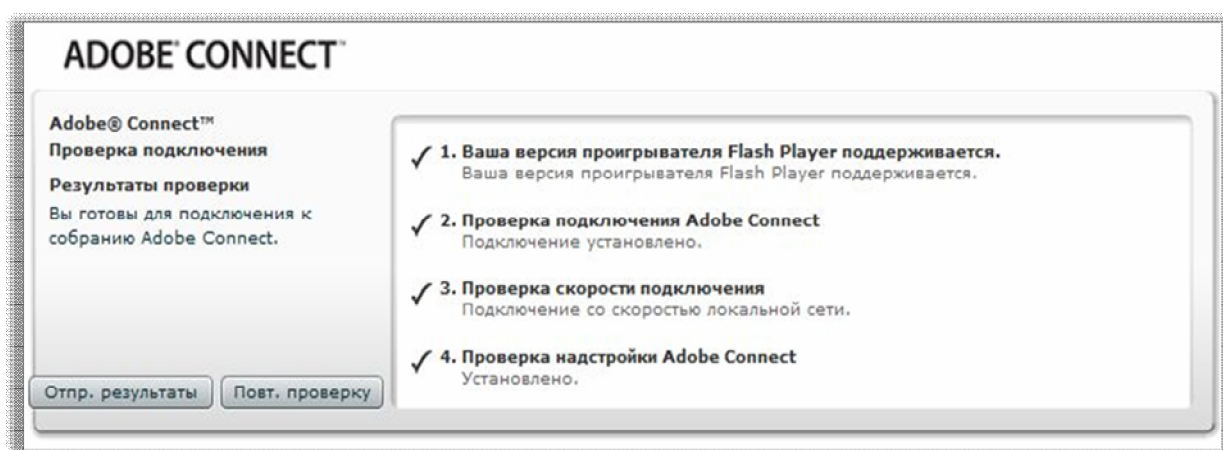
ADOBE® CONNECT™

Adobe® Connect™
Проверка подключения

Результаты проверки

Вы готовы для подключения к собранию Adobe Connect.

✓ 1. Ваша версия проигрывателя Flash Player поддерживается.
Ваша версия проигрывателя Flash Player поддерживается.

✓ 2. Проверка подключения Adobe Connect
Подключение установлено.

✓ 3. Проверка скорости подключения
Подключение со скоростью локальной сети.

✓ 4. Проверка надстройки Adobe Connect
Установлено.

Отпр. результаты

Повт. проверку